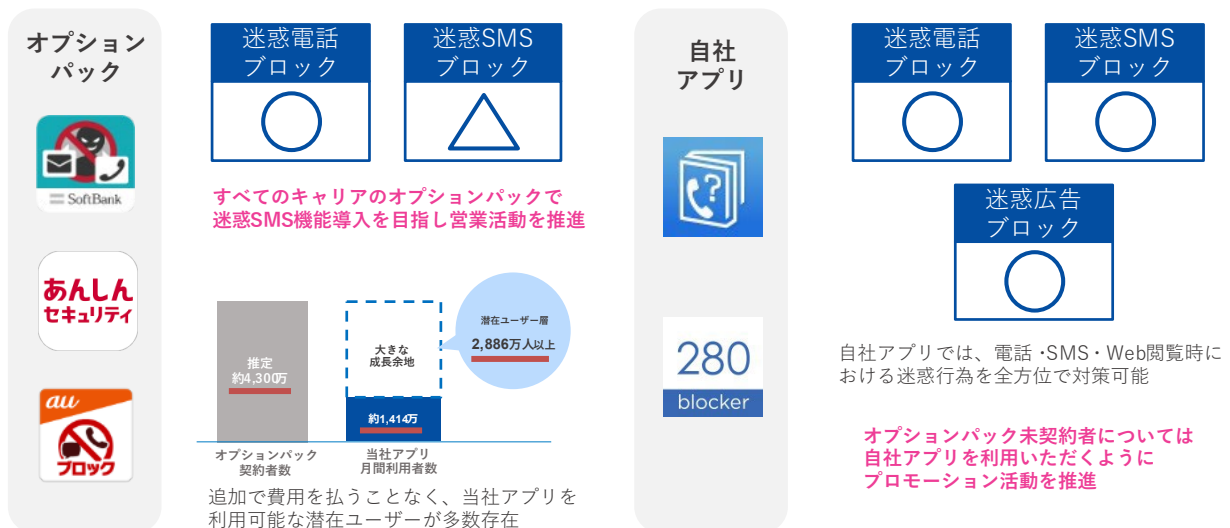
オプションパック

SoftBank

あんしんセキュリティ

au

ブロック

迷惑電話ブロック

迷惑SMSブロック

すべてのキャリアのオプションパックで
迷惑SMS機能導入を目指し営業活動を推進

推定
約4,300万

大きな
成長余地

潜在ユーザー層
2,886万人以上

約1,414万

オプションパック
契約者数

当社アプリ
月間利用者数

追加で費用を払うことなく、当社アプリを
利用可能な潜在ユーザーが多数存在

自社アプリ

280
blocker

迷惑電話ブロック

迷惑SMSブロック

迷惑広告ブロック

自社アプリでは、電話・SMS・Web閲覧時における迷惑行為を全方位で対策可能

オプションパック未契約者については
自社アプリを利用いただくように
プロモーション活動を推進